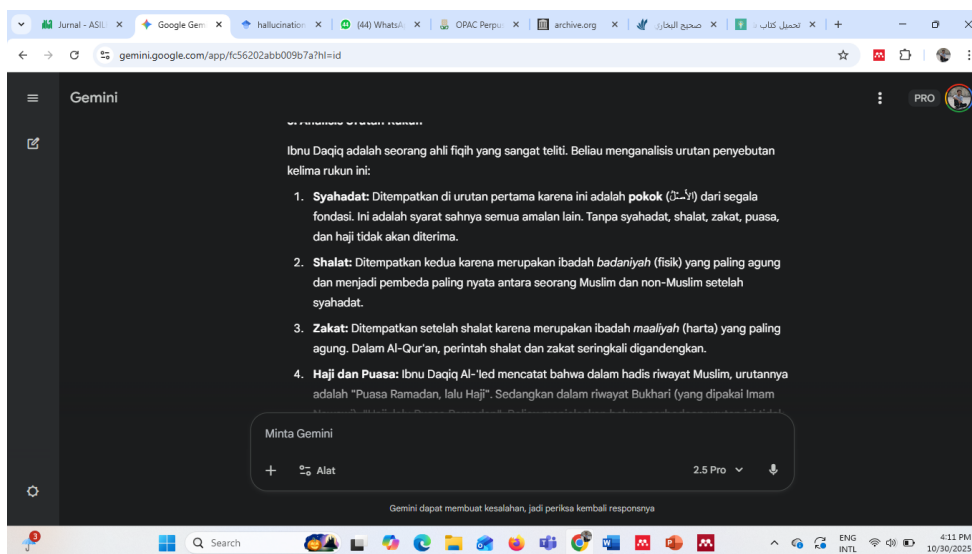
Jurnal - ASIL ✕ Google Gem ✕ hallucination ✕ (44) WhatsA ✕ OPAC Perpu ✕ archive.org ✕ صحيح البخاري ✕ تحميل كتاب ✕ +

gemini.google.com/app/fc56202abb009b7a?hl=id

Gemini PRO

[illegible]

Ibnu Daqiq adalah seorang ahli fiqih yang sangat teliti. Beliau menganalisis urutan penyebutan kelima rukun ini:

1. **Syahadat:** Ditempatkan di urutan pertama karena ini adalah **pokok** (الأصل) dari segala fondasi. Ini adalah syarat sahnya semua amalan lain. Tanpa syahadat, shalat, zakat, puasa, dan haji tidak akan diterima.
2. **Shalat:** Ditempatkan kedua karena merupakan ibadah *badaniyah* (fisik) yang paling agung dan menjadi pembeda paling nyata antara seorang Muslim dan non-Muslim setelah syahadat.
3. **Zakat:** Ditempatkan setelah shalat karena merupakan ibadah *maaliyah* (harta) yang paling agung. Dalam Al-Qur'an, perintah shalat dan zakat seringkali digandengkan.
4. **Haji dan Puasa:** Ibnu Daqiq Al-'Ied mencatat bahwa dalam hadis riwayat Muslim, urutannya adalah "Puasa Ramadan, lalu Haji". Sedangkan dalam riwayat Bukhari (yang dipakai Imam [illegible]

Minta Gemini

+ Alat 2.5 Pro

Gemini dapat membuat kesalahan, jadi periksa kembali responsnya

Search ENG INTL 4:11 PM 10/30/2025